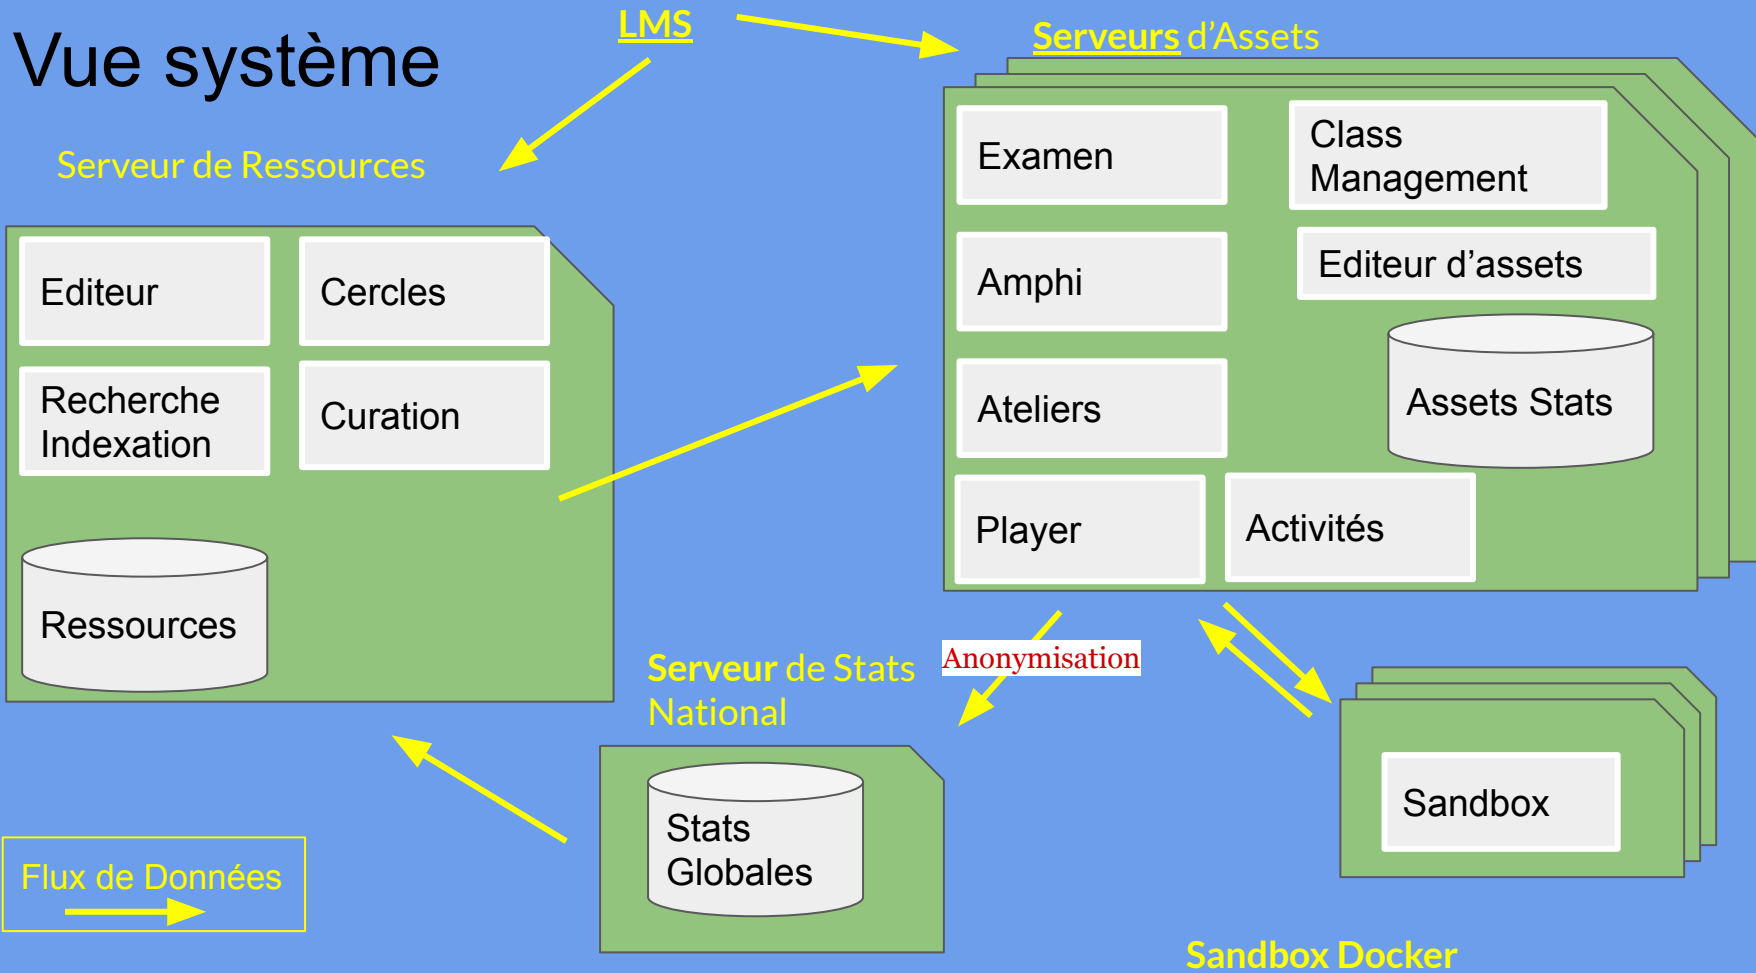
Vue système

LMS

Serveurs d'Assets

Serveur de Ressources

Editeur

Cercles

Recherche Indexation

Curation

Ressources

Examen

Class Management

Amphi

Editeur d'assets

Ateliers

Assets Stats

Player

Activités

Anonymisation

Serveur de Stats National

Stats Globales

Sandbox

Flux de Données

Sandbox Docker